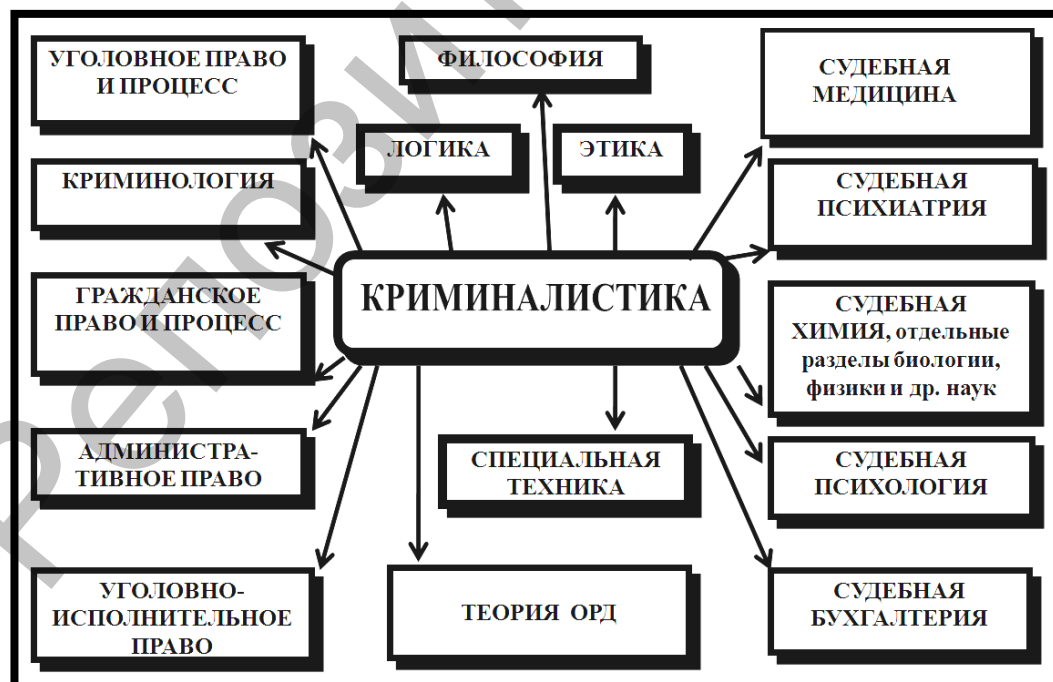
УГОЛОВНОЕ ПРАВО И ПРОЦЕСС

ФИЛОСОФИЯ

СУДЕБНАЯ МЕДИЦИНА

ЛОГИКА

ЭТИКА

КРИМИНОЛОГИЯ

СУДЕБНАЯ ПСИХИАТРИЯ

ГРАЖДАНСКОЕ ПРАВО И ПРОЦЕСС

КРИМИНАЛИСТИКА

СУДЕБНАЯ ХИМИЯ, отдельные разделы биологии, физики и др. наук

АДМИНИСТРАТИВНОЕ ПРАВО

СПЕЦИАЛЬНАЯ ТЕХНИКА

СУДЕБНАЯ ПСИХОЛОГИЯ

УГОЛОВНО-ИСПОЛНИТЕЛЬНОЕ ПРАВО

ТЕОРИЯ ОРД

СУДЕБНАЯ БУХГАЛТЕРИЯ